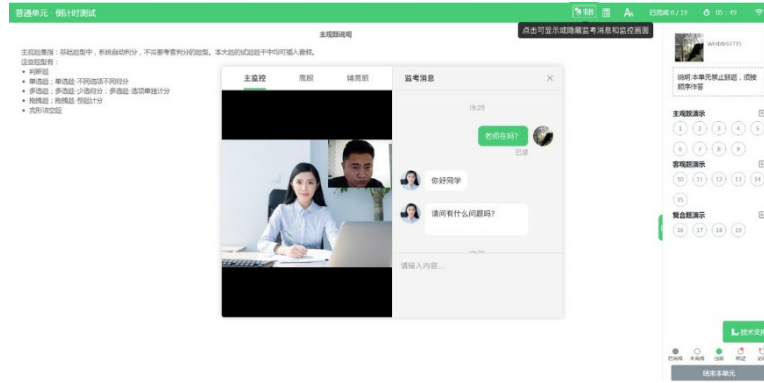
普通单元 倒计时测试

监控 | 已完成 0 / 19 | 05 : 49

点击可显示或隐藏监考消息和监控画面

主观题说明

主观题是指：答题题型中，系统自动判分，不需要考官判分的题型。本大题的试题题干中可插入音视频。
该类题型有：
• 判断题
• 单选题：单选题-不同选项不同得分
• 多选题：多选题-少选得分；多选题-选项单独计分
• 简答题：简答题-预留计分
• 完形填空题

主监控 | 局机 | 辅监机

监考消息

19:25

老师在吗？

已读

你好同学

请问有什么问题吗？

请输入内容...

说明: 本单元禁止跳题，须按顺序作答

主观题演示
1 2 3 4 5
6 7 8 9

客观题演示
10 11 12 13 14
15

复合题演示
16 17 18 19

技术支持

已作答 未作答 当前 标记

结束本单元